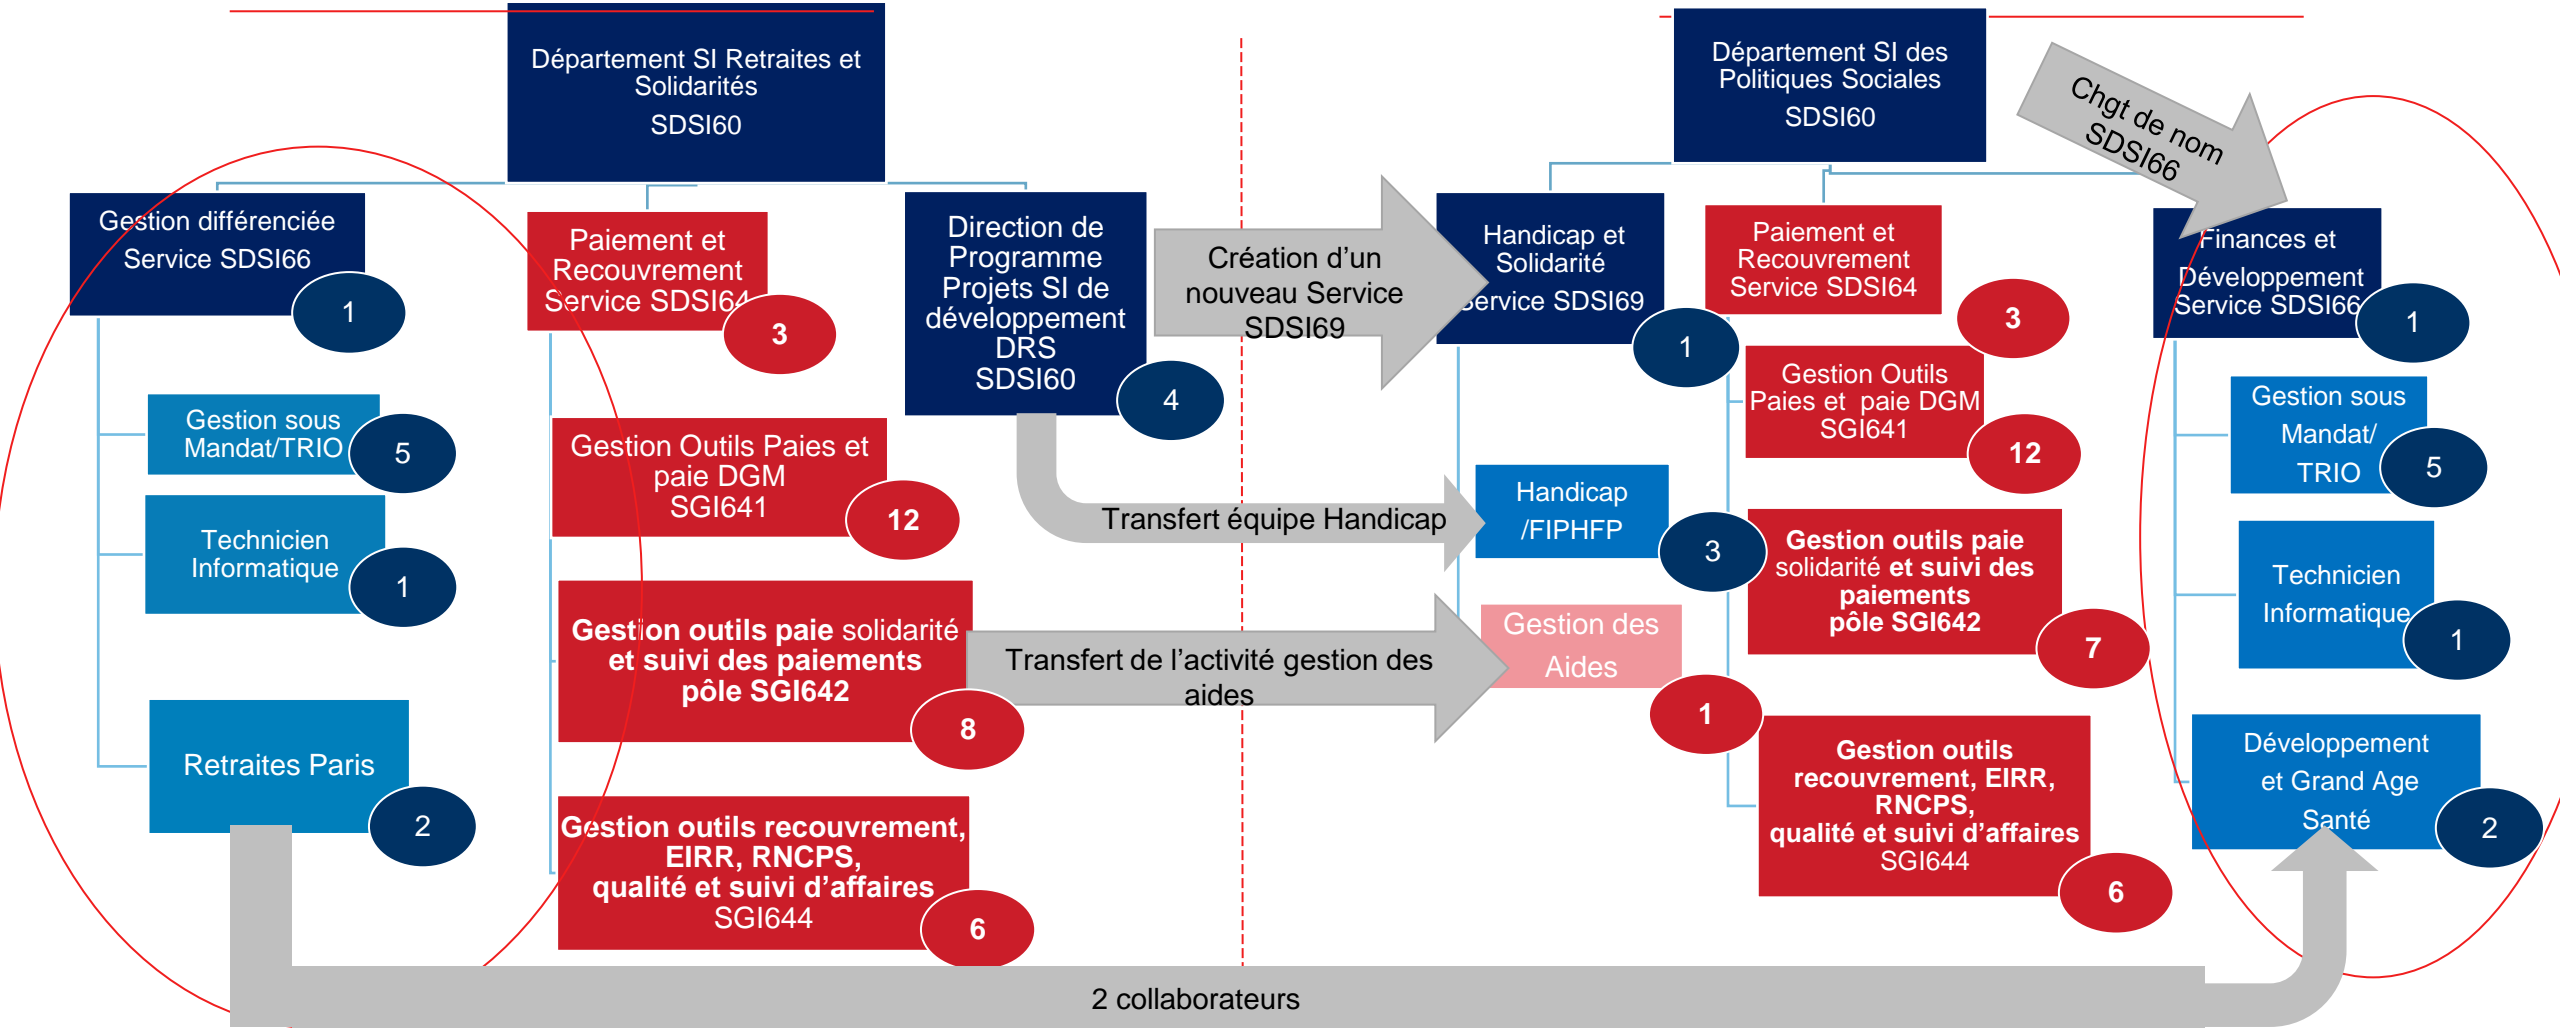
Département SI Retraites et Solidarités
SDSI60

Gestion différenciée Service SDSI66
1

Gestion sous Mandat/TRIO
5

Technicien Informatique
1

Retraites Paris
2

Paiement et Recouvrement Service SDSI64
3

Gestion Outils Paies et paie DGM SGI641
12

Gestion outils paie solidarité et suivi des paiements pôle SGI642
8

Gestion outils recouvrement, EIRR, RNCPS, qualité et suivi d'affaires SGI644
6

Direction de Programme Projets SI de développement DRS SDSI60
4

Création d'un nouveau Service SDSI69

Transfert équipe Handicap

Transfert de l'activité gestion des aides

2 collaborateurs

Département SI des Politiques Sociales
SDSI60

Chgt de nom SDSI66

Handicap et Solidarité Service SDSI69
1

Handicap /FIPHFP
3

Gestion des Aides
1

Paiement et Recouvrement Service SDSI64
3

Gestion Outils Paies et paie DGM SGI641
12

Gestion outils paie solidarité et suivi des paiements pôle SGI642
7

Gestion outils recouvrement, EIRR, RNCPS, qualité et suivi d'affaires SGI644
6

Finances et Développement Service SDSI66
1

Gestion sous Mandat/ TRIO
5

Technicien Informatique
1

Développement et Grand Age Santé
2